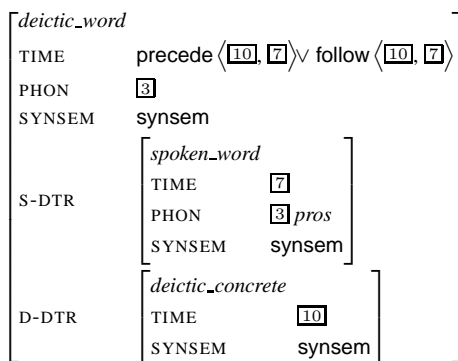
$\left[\begin{array}{ll} \textit{deictic\_word} & \\ \text{TIME} & \text{precede}\left\langle \boxed{10}, \boxed{7} \right\rangle \vee \text{follow}\left\langle \boxed{10}, \boxed{7} \right\rangle \\ \text{PHON} & \boxed{3} \\ \text{SYNSEM} & \text{synsem} \\ \text{S-DTR} & \left[\begin{array}{ll} \textit{spoken\_word} & \\ \text{TIME} & \boxed{7} \\ \text{PHON} & \boxed{3}\ \textit{pros} \\ \text{SYNSEM} & \text{synsem} \end{array}\right] \\ \text{D-DTR} & \left[\begin{array}{ll} \textit{deictic\_concrete} & \\ \text{TIME} & \boxed{10} \\ \text{SYNSEM} & \text{synsem} \end{array}\right] \end{array}\right]$